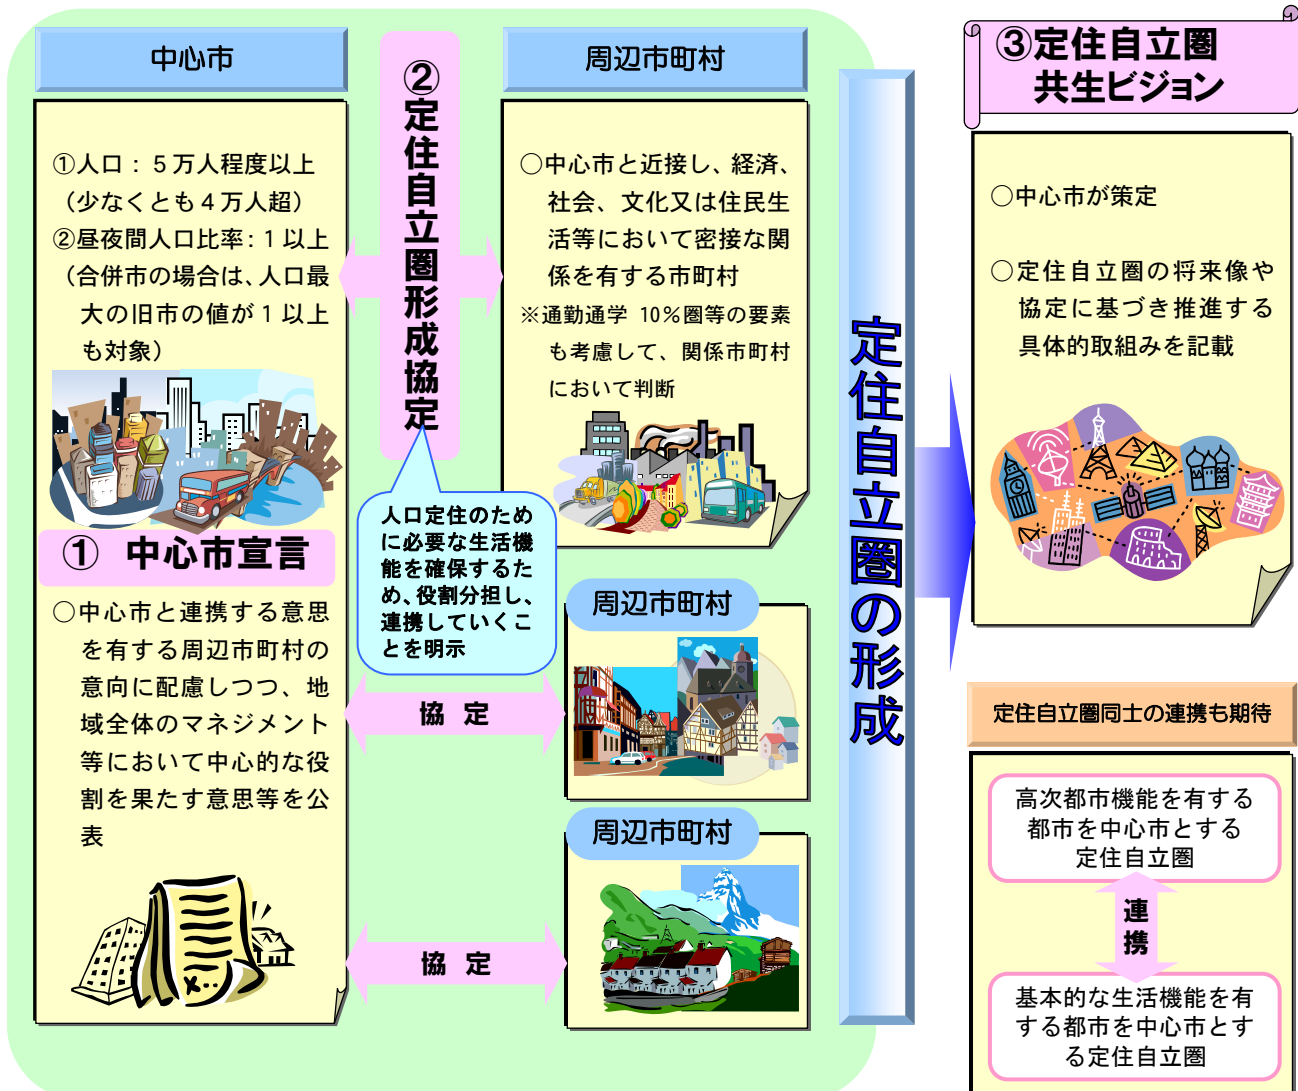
中心市

①人口：５万人程度以上（少なくとも４万人超）
②昼夜間人口比率：１以上（合併市の場合は、人口最大の旧市の値が１以上も対象）

① 中心市宣言

○中心市と連携する意思を有する周辺市町村の意向に配慮しつつ、地域全体のマネジメント等において中心的な役割を果たす意思等を公表

②定住自立圏形成協定

人口定住のために必要な生活機能を確保するため、役割分担し、連携していくことを明示

協 定

協 定

周辺市町村

○中心市と近接し、経済、社会、文化又は住民生活等において密接な関係を有する市町村
※通勤通学 10％圏等の要素も考慮して、関係市町村において判断

周辺市町村

周辺市町村

定住自立圏の形成

③定住自立圏共生ビジョン

○中心市が策定

○定住自立圏の将来像や協定に基づき推進する具体的取組みを記載

定住自立圏同士の連携も期待

高次都市機能を有する都市を中心市とする定住自立圏

連携

基本的な生活機能を有する都市を中心市とする定住自立圏